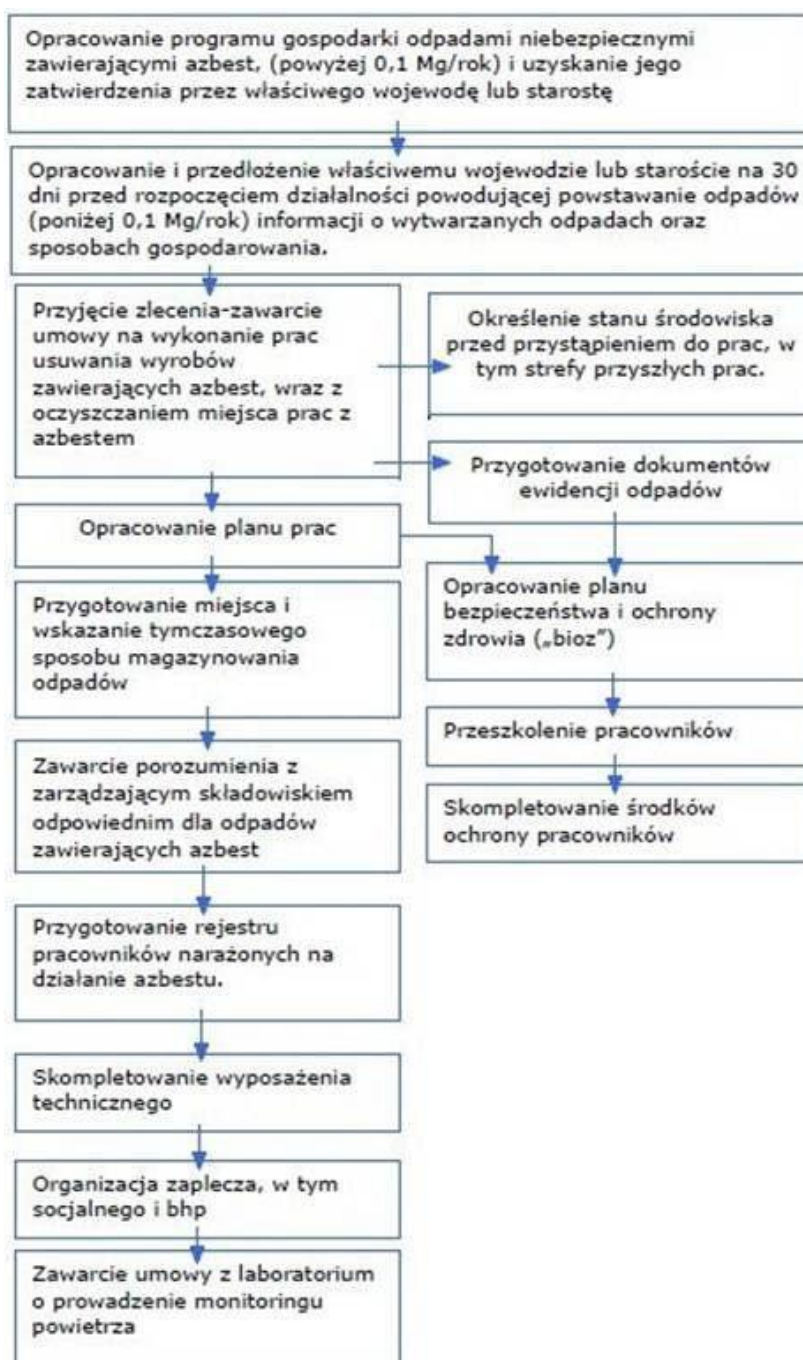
Opracowanie programu gospodarki odpadami niebezpiecznymi zawierającymi azbest, (powyżej 0,1 Mg/rok) i uzyskanie jego zatwierdzenia przez właściwego wojewodę lub starostę

Opracowanie i przedłożenie właściwemu wojewodzie lub staroście na 30 dni przed rozpoczęciem działalności powodującej powstawanie odpadów (poniżej 0,1 Mg/rok) informacji o wytwarzanych odpadach oraz sposobach gospodarowania.

Przyjęcie zlecenia-zawarcie umowy na wykonanie prac usuwania wyrobów zawierających azbest, wraz z oczyszczaniem miejsca prac z azbestem

Określenie stanu środowiska przed przystąpieniem do prac, w tym strefy przyszłych prac.

Przygotowanie dokumentów ewidencji odpadów

Opracowanie planu prac

Opracowanie planu bezpieczeństwa i ochrony zdrowia („bioz")

Przeszkolenie pracowników

Skompletowanie środków ochrony pracowników

Przygotowanie miejsca i wskazanie tymczasowego sposobu magazynowania odpadów

Zawarcie porozumienia z zarządzającym składowiskiem odpowiednim dla odpadów zawierających azbest

Przygotowanie rejestru pracowników narażonych na działanie azbestu.

Skompletowanie wyposażenia technicznego

Organizacja zaplecza, w tym socjalnego i bhp

Zawarcie umowy z laboratorium o prowadzenie monitoringu powietrza